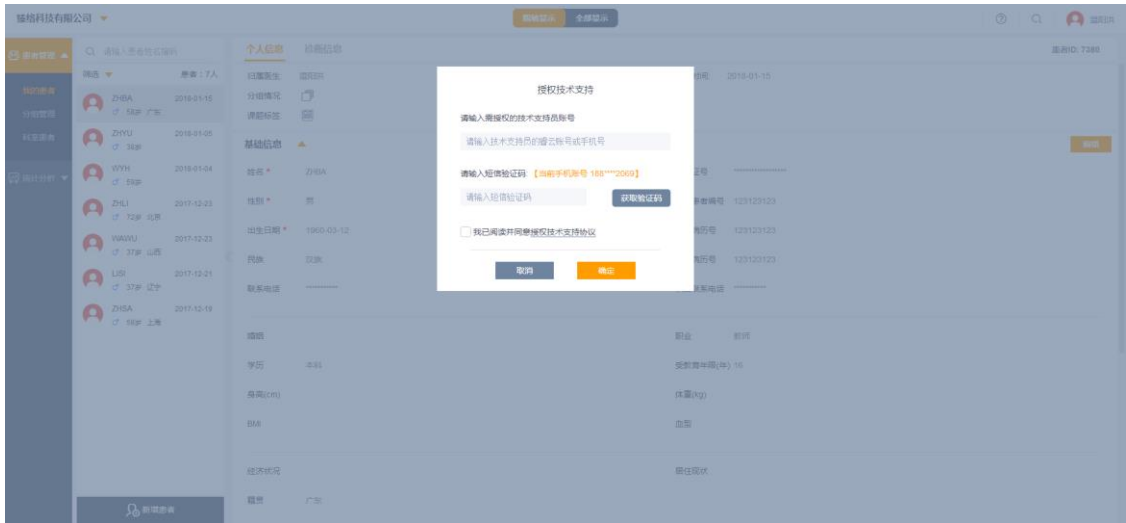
瑞格科技有限公司

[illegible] 全部显示

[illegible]

患者管理
我的患者
分组管理
科室患者
统计分析

请输入患者姓名/编码
筛选 患者：7人

ZHBA 2018-01-15
♂ 58岁 广东
ZHYU 2018-01-05
♂ 38岁
WYH 2018-01-04
♂ 59岁
ZHLI 2017-12-23
♂ 72岁 北京
WAWU 2017-12-23
♂ 37岁 山西
LISI 2017-12-21
♂ 37岁 辽宁
ZHSA 2017-12-19
♂ 58岁 上海

新增患者

个人信息 检查信息
患者ID: 7380
归属医生 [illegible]
分组情况
课题标签
基础信息
编辑
姓名 * ZHBA
性别 * 男
出生日期 * 1960-03-12
民族 汉族
联系电话
婚姻
学历 本科
身高(cm)
BMI
经济状况
籍贯 广东
时间 2018-01-15
证号
参保编号 123123123
病历号 123123123
病历号 123123123
联系电话
职业 教师
受教育年限(年) 16
体重(kg)
血型
居住现状

授权技术支持
请输入需授权的技术支持员账号
请输入技术支持员的睿云账号或手机号
请输入短信验证码 【当前手机账号 188****2069】
请输入短信验证码
获取验证码
我已阅读并同意授权技术支持协议
取消
确定